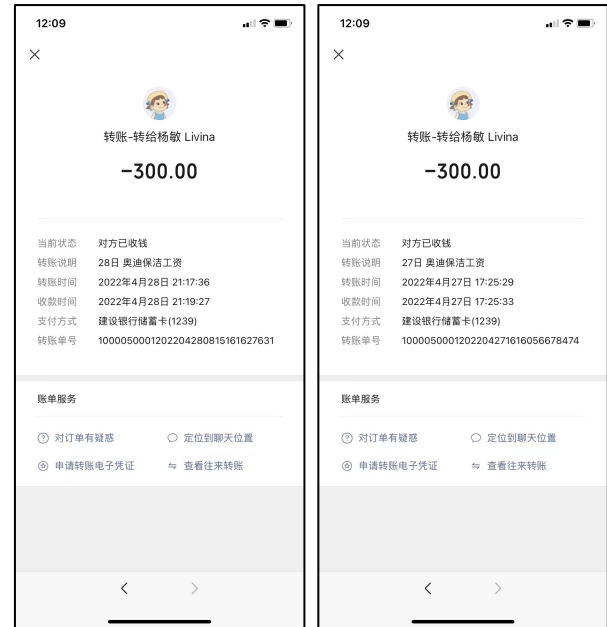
12:09

×

转账-转给杨敏 Livina

-300.00

当前状态 对方已收钱
转账说明 28日 奥迪保洁工资
转账时间 2022年4月28日 21:17:36
收款时间 2022年4月28日 21:19:27
支付方式 建设银行储蓄卡(1239)
转账单号 1000050001202204280815161627631

账单服务

对订单有疑惑
定位到聊天位置
申请转账电子凭证
查看往来转账

<
>

12:09

×

转账-转给杨敏 Livina

-300.00

当前状态 对方已收钱
转账说明 27日 奥迪保洁工资
转账时间 2022年4月27日 17:25:29
收款时间 2022年4月27日 17:25:33
支付方式 建设银行储蓄卡(1239)
转账单号 1000050001202204271616056678474

账单服务

对订单有疑惑
定位到聊天位置
申请转账电子凭证
查看往来转账

<
>